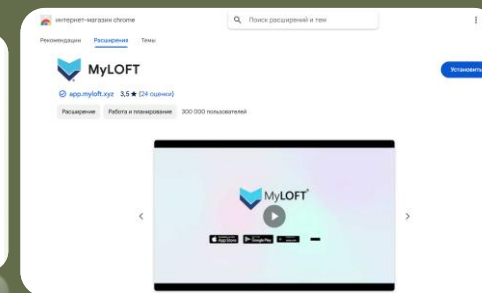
интернет-магазин chrome

Поиск расширений и тем

Рекомендации Расширения Темы

MyLOFT

app.myloft.xyz 3,5 ★ (24 оценки)

Расширение Работа и планирование 300 000 пользователей

Установить

MyLOFT

‹ ›